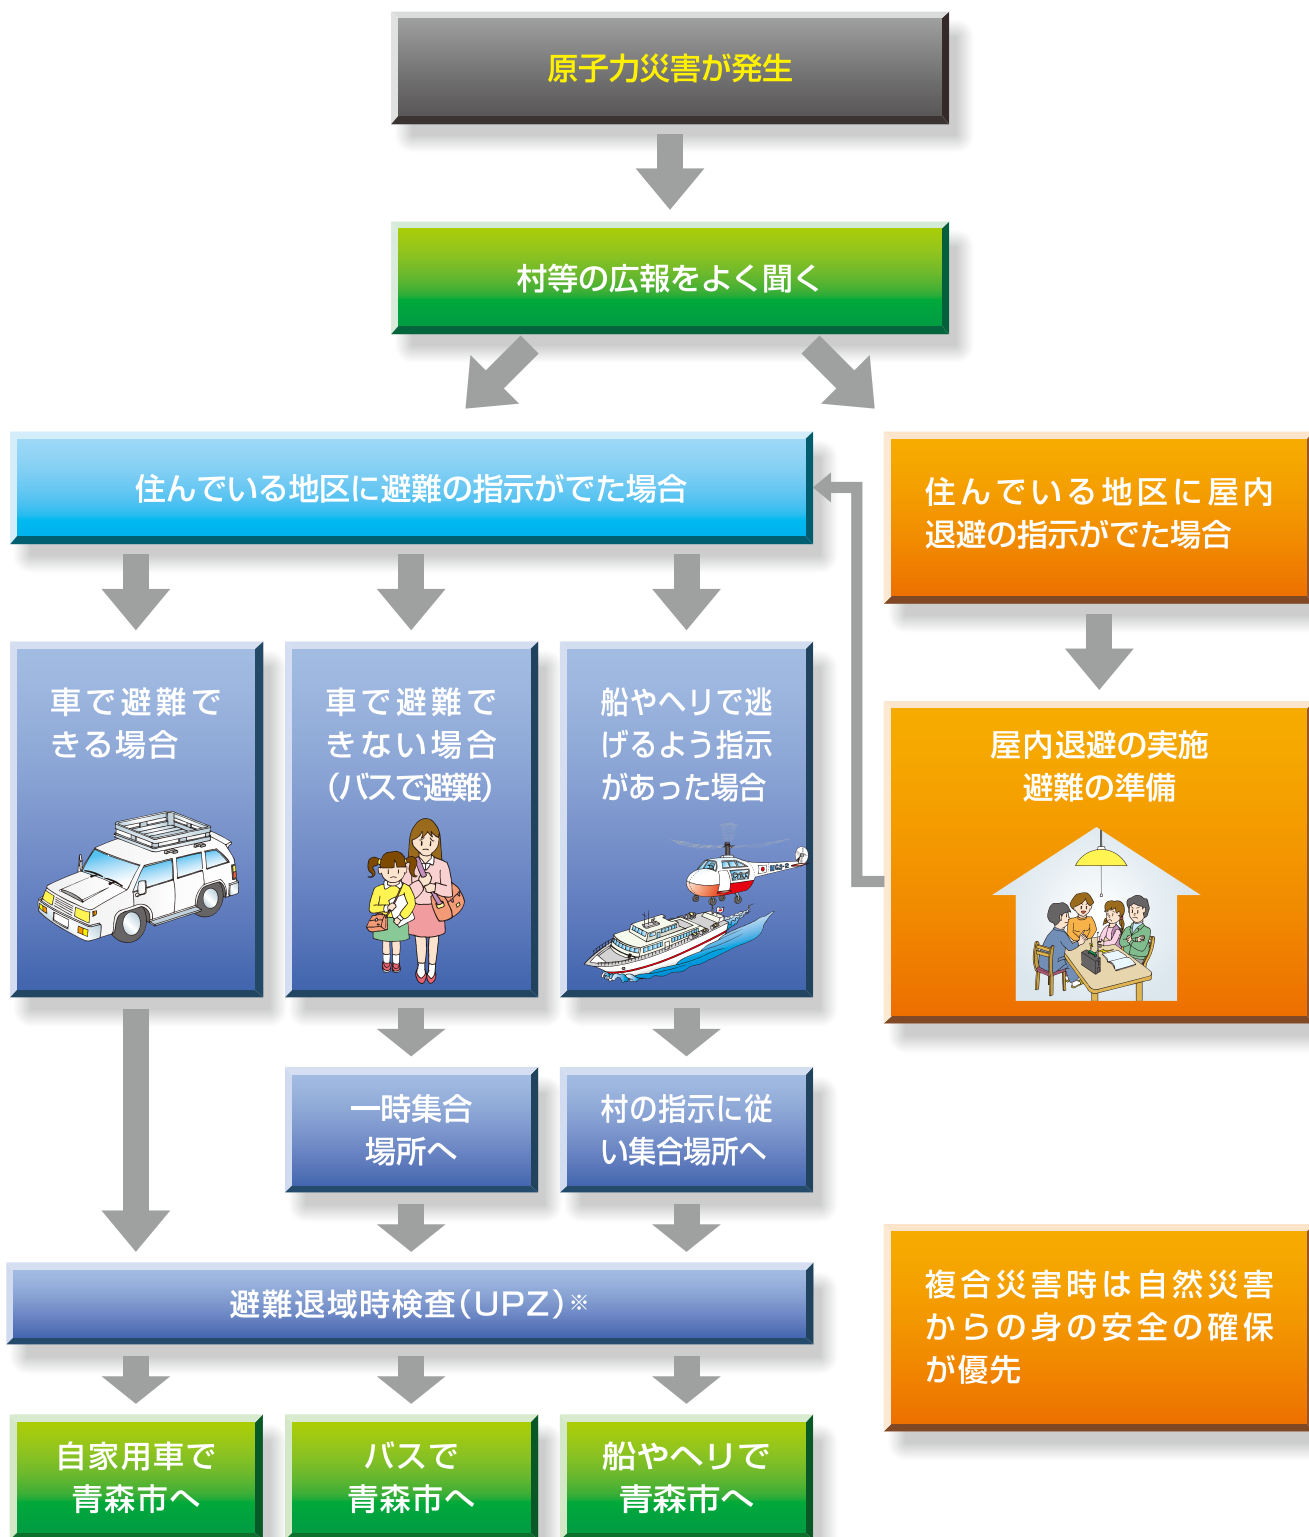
原子力災害が発生

村等の広報をよく聞く

住んでいる地区に避難の指示がでた場合

住んでいる地区に屋内退避の指示がでた場合

車で避難できる場合

車で避難できない場合（バスで避難）

船やヘリで逃げるよう指示があった場合

屋内退避の実施
避難の準備

一時集合場所へ

村の指示に従い集合場所へ

避難退域時検査（UPZ）※

複合災害時は自然災害からの身の安全の確保が優先

自家用車で青森市へ

バスで青森市へ

船やヘリで青森市へ